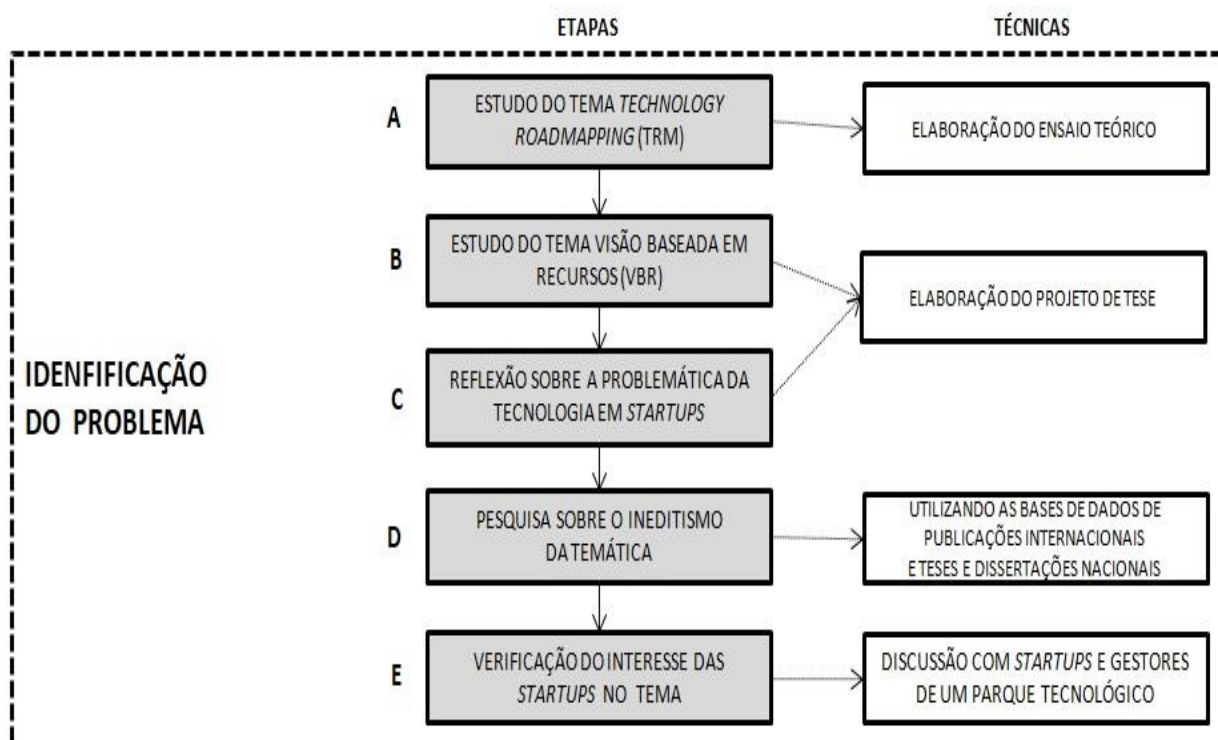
ETAPAS

TÉCNICAS

IDENFIFICAÇÃO DO PROBLEMA

A

ESTUDO DO TEMA *TECHNOLOGY ROADMAPPING* (TRM)

ELABORAÇÃO DO ENSAIO TEÓRICO

B

ESTUDO DO TEMA VISÃO BASEADA EM RECURSOS (VBR)

ELABORAÇÃO DO PROJETO DE TESE

C

REFLEXÃO SOBRE A PROBLEMÁTICA DA TECNOLOGIA EM *STARTUPS*

D

PESQUISA SOBRE O INEDITISMO DA TEMÁTICA

UTILIZANDO AS BASES DE DADOS DE PUBLICAÇÕES INTERNACIONAIS E TESES E DISSERTAÇÕES NACIONAIS

E

VERIFICAÇÃO DO INTERESSE DAS *STARTUPS* NO TEMA

DISCUSSÃO COM *STARTUPS* E GESTORES DE UM PARQUE TECNOLÓGICO